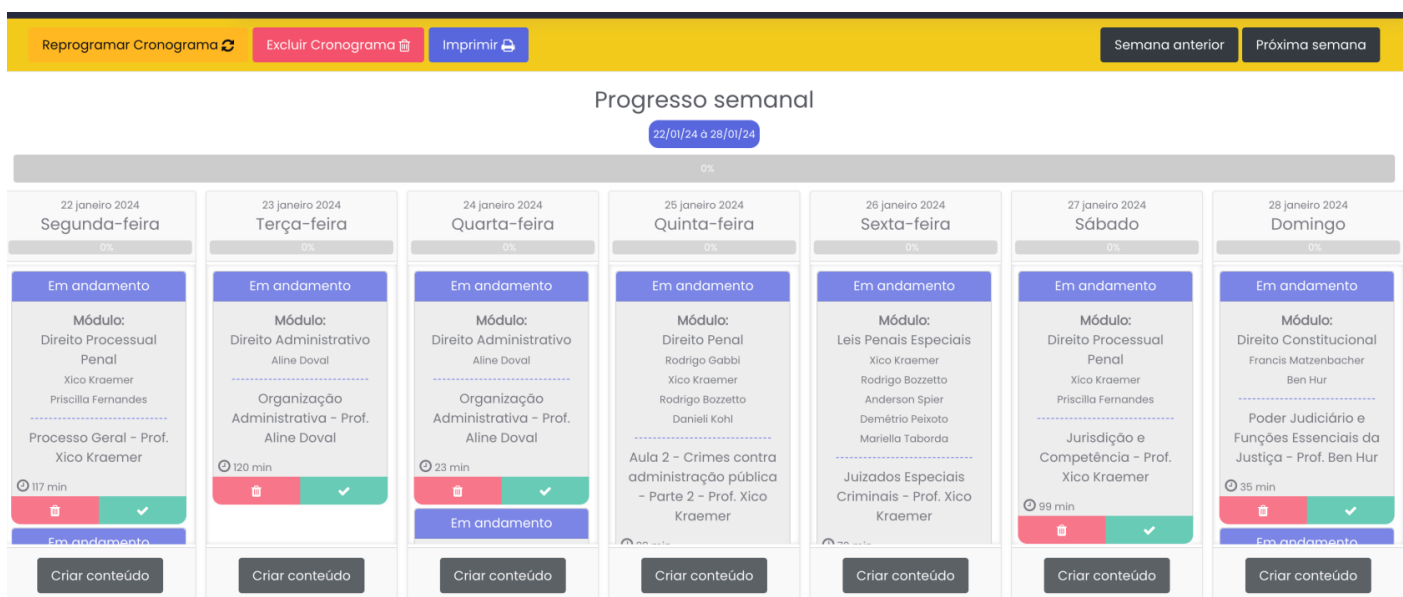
Reprogramar Cronograma
Excluir Cronograma
Imprimir
Semana anterior
Próxima semana

Progresso semanal

22/01/24 à 28/01/24

0%

22 janeiro 2024
Segunda-feira
0%
Em andamento
Módulo:
Direito Processual Penal
Xico Kraemer
Priscilla Fernandes
Processo Geral - Prof. Xico Kraemer
117 min
Em andamento
Criar conteúdo

23 janeiro 2024
Terça-feira
0%
Em andamento
Módulo:
Direito Administrativo
Aline Doval
Organização Administrativa - Prof. Aline Doval
120 min
Criar conteúdo

24 janeiro 2024
Quarta-feira
0%
Em andamento
Módulo:
Direito Administrativo
Aline Doval
Organização Administrativa - Prof. Aline Doval
23 min
Em andamento
Criar conteúdo

25 janeiro 2024
Quinta-feira
0%
Em andamento
Módulo:
Direito Penal
Rodrigo Gabbi
Xico Kraemer
Rodrigo Bozzetto
Danieli Kohl
Aula 2 - Crimes contra administração pública - Parte 2 - Prof. Xico Kraemer
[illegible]
Criar conteúdo

26 janeiro 2024
Sexta-feira
0%
Em andamento
Módulo:
Leis Penais Especiais
Xico Kraemer
Rodrigo Bozzetto
Anderson Spier
Demétrio Peixoto
Mariella Taborda
Juizados Especiais Criminais - Prof. Xico Kraemer
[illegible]
Criar conteúdo

27 janeiro 2024
Sábado
0%
Em andamento
Módulo:
Direito Processual Penal
Xico Kraemer
Priscilla Fernandes
Jurisdição e Competência - Prof. Xico Kraemer
99 min
Criar conteúdo

28 janeiro 2024
Domingo
0%
Em andamento
Módulo:
Direito Constitucional
Francis Matzenbacher
Ben Hur
Poder Judiciário e Funções Essenciais da Justiça - Prof. Ben Hur
35 min
Em andamento
Criar conteúdo